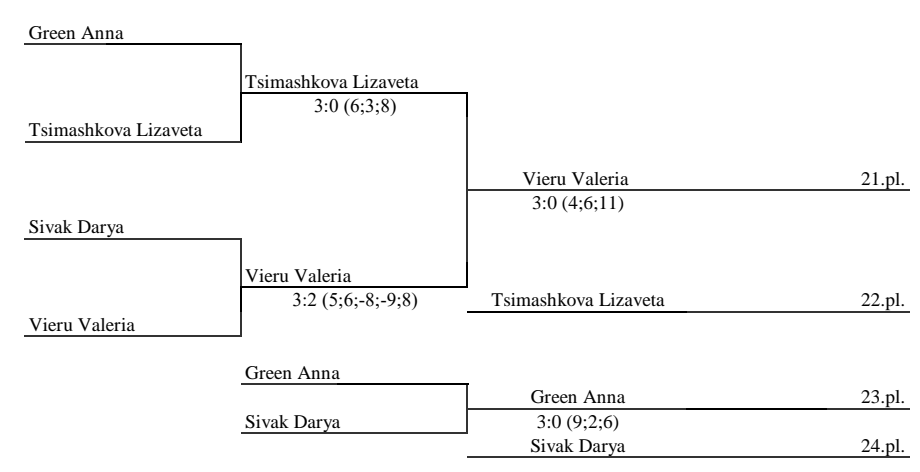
Green Anna

Tsimashkova Lizaveta
3:0 (6;3;8)

Tsimashkova Lizaveta

Vieru Valeria
3:0 (4;6;11)

21.pl.

Sivak Darya

Vieru Valeria
3:2 (5;6;-8;-9;8)

Tsimashkova Lizaveta

22.pl.

Vieru Valeria

Green Anna

Green Anna

23.pl.

Sivak Darya

3:0 (9;2;6)

Sivak Darya

24.pl.